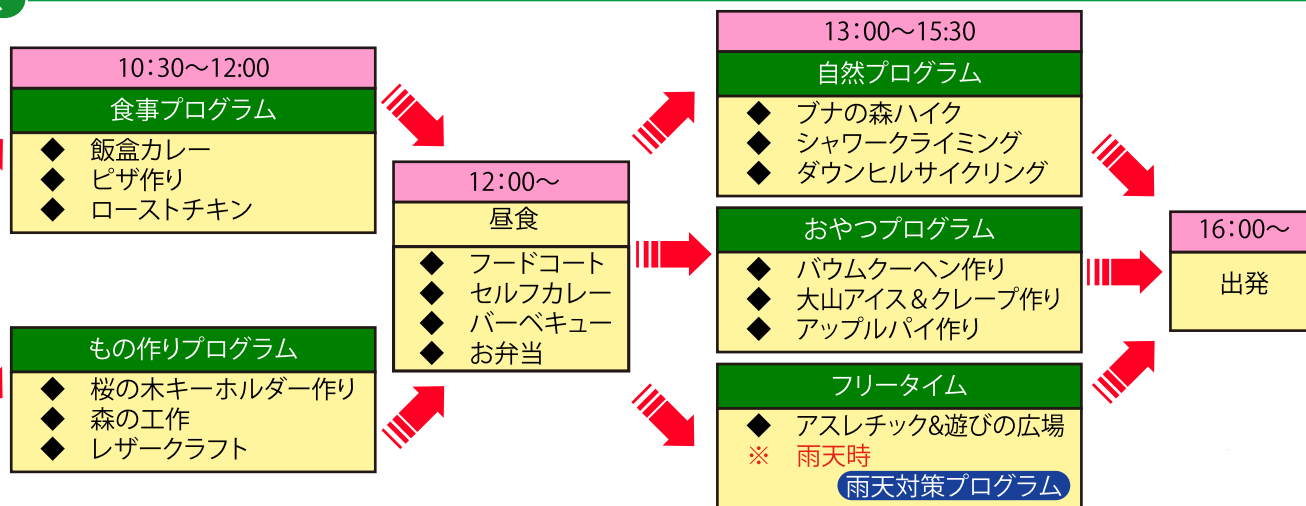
10:30〜12:00
食事プログラム
◆ 飯盒カレー
◆ ピザ作り
◆ ローストチキン

もの作りプログラム
◆ 桜の木キーホルダー作り
◆ 森の工作
◆ レザークラフト

12:00〜
昼食
◆ フードコート
◆ セルフカレー
◆ バーベキュー
◆ お弁当

13:00〜15:30
自然プログラム
◆ ブナの森ハイク
◆ シャワークライミング
◆ ダウンヒルサイクリング

おやつプログラム
◆ バウムクーヘン作り
◆ 大山アイス&クレープ作り
◆ アップルパイ作り

フリータイム
◆ アスレチック&遊びの広場
※ 雨天時
雨天対策プログラム

16:00〜
出発